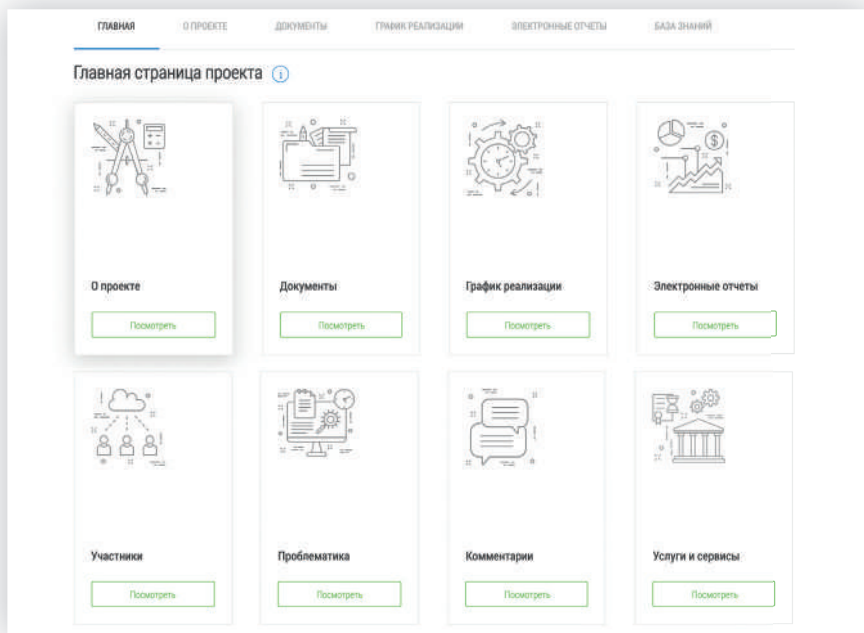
ГЛАВНАЯ О ПРОЕКТЕ ДОКУМЕНТЫ ГРАФИК РЕАЛИЗАЦИИ ЭЛЕКТРОННЫЕ ОТЧЕТЫ БАЗА ЗНАНИЙ

Главная страница проекта

О проекте
Посмотреть

Документы
Посмотреть

График реализации
Посмотреть

Электронные отчеты
Посмотреть

Участники
Посмотреть

Проблематика
Посмотреть

Комментарии
Посмотреть

Услуги и сервисы
Посмотреть